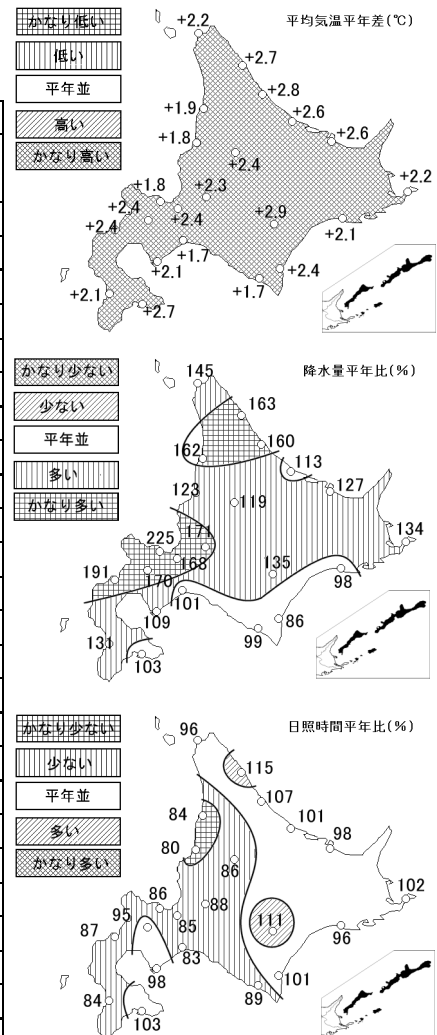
かなり低い
低い
平年並
高い
かなり高い

平均気温平年差(℃)

+2.2
+2.7
+2.8
+1.9
+2.6
+1.8
+2.6
+2.4
+2.2
+1.8
+2.3
+2.4
+2.4
+2.9
+2.4
+2.1
+1.7
+2.1
+2.4
+1.7
+2.1
+2.7

かなり少ない
少ない
平年並
多い
かなり多い

降水量平年比(%)

145
163
162
160
113
127
123
119
134
171
225
168
135
191
170
98
101
109
86
131
99
103

かなり少ない
少ない
平年並
多い
かなり多い

日照時間平年比(%)

96
115
107
101
84
98
80
86
102
86
88
95
111
87
85
96
83
98
101
84
89
103